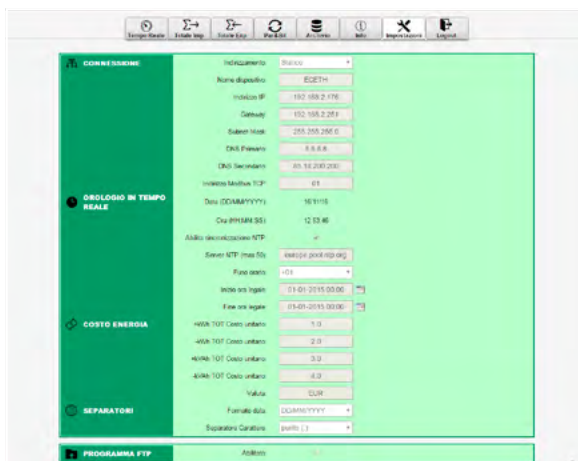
Tempo Reale | Totale Imp | Totale Exp | Parziali | Archivio | Info | Impostazioni | Logout

CONNESSIONE

Indirizzamento | Statico
Nome dispositivo | ECETH
Indirizzo IP | 192.168.2.176
Gateway | 192.168.2.251
Subnet Mask | 255.255.255.0
DNS Primario | 8.8.8.8
DNS Secondario | 85.18.200.200
Indirizzo Modbus TCP | 01

OROLOGIO IN TEMPO REALE

Data (DD/MM/YYYY) | 16/11/15
Ora (HH:MM:SS) | 12:13:46
Abilita sincronizzazione NTP
Server NTP (max 50) | europe.pool.ntp.org
Fuso orario | +01
Inizio ora legale | 01-01-2015 00:00
Fine ora legale | 01-01-2015 00:00

COSTO ENERGIA

+kWh TOT Costo unitario | 1.0
-kWh TOT Costo unitario | 2.0
+kvarh TOT Costo unitario | 3.0
-kvarh TOT Costo unitario | 4.0
Valuta | EUR

SEPARATORI

Formato data | DD/MM/YYYY
Separatore Carattere | punto (.)

PROGRAMMA FTP

Abilitato